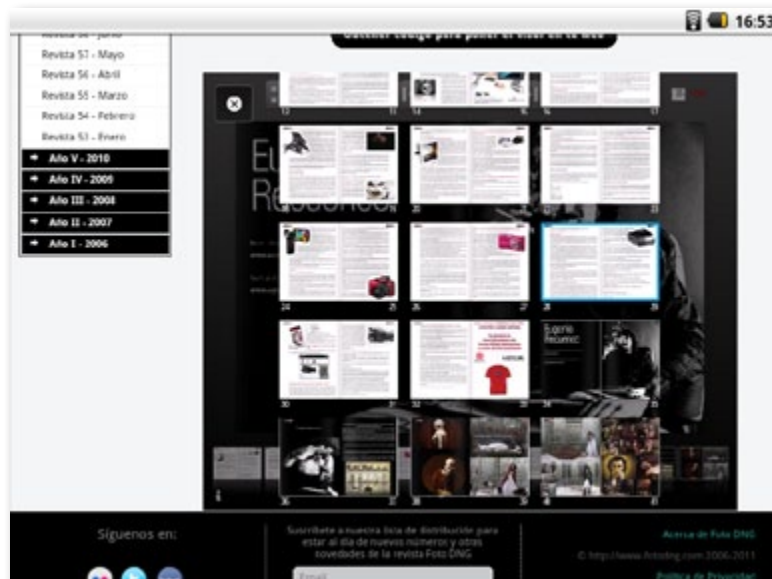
16:53

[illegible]

Revista 51 - Mayo

Revista 56 - Abril

Revista 55 - Marzo

Revista 54 - Febrero

Revista 53 - Enero

Año V - 2010

Año IV - 2009

Año III - 2008

Año II - 2007

Año I - 2006

Síguenos en:

Suscríbete a nuestra lista de distribución para estar al día de nuevos números y otras novedades de la revista Foto DNG

Email

Acerca de Foto DNG

© http://www.fotodng.com 2006-2011

Política de Privacidad